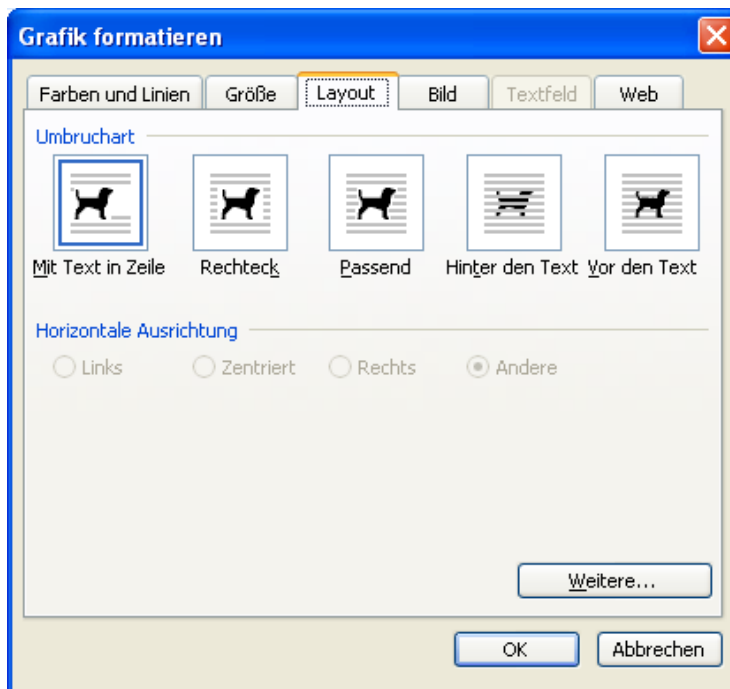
Grafik formatieren

Farben und Linien | Größe | Layout | Bild | Textfeld | Web

Umbruchart

Mit Text in Zeile
Rechteck
Passend
Hinter den Text
Vor den Text

Horizontale Ausrichtung

Links
Zentriert
Rechts
Andere

Weitere...

OK
Abbrechen